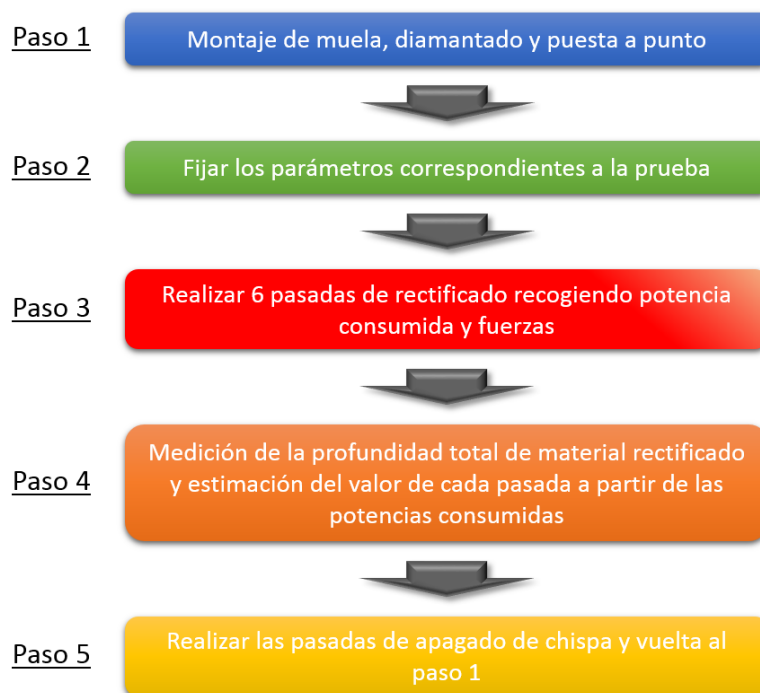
Paso 1
Montaje de muela, diamantado y puesta a punto

Paso 2
Fijar los parámetros correspondientes a la prueba

Paso 3
Realizar 6 pasadas de rectificado recogiendo potencia consumida y fuerzas

Paso 4
Medición de la profundidad total de material rectificado y estimación del valor de cada pasada a partir de las potencias consumidas

Paso 5
Realizar las pasadas de apagado de chispa y vuelta al paso 1